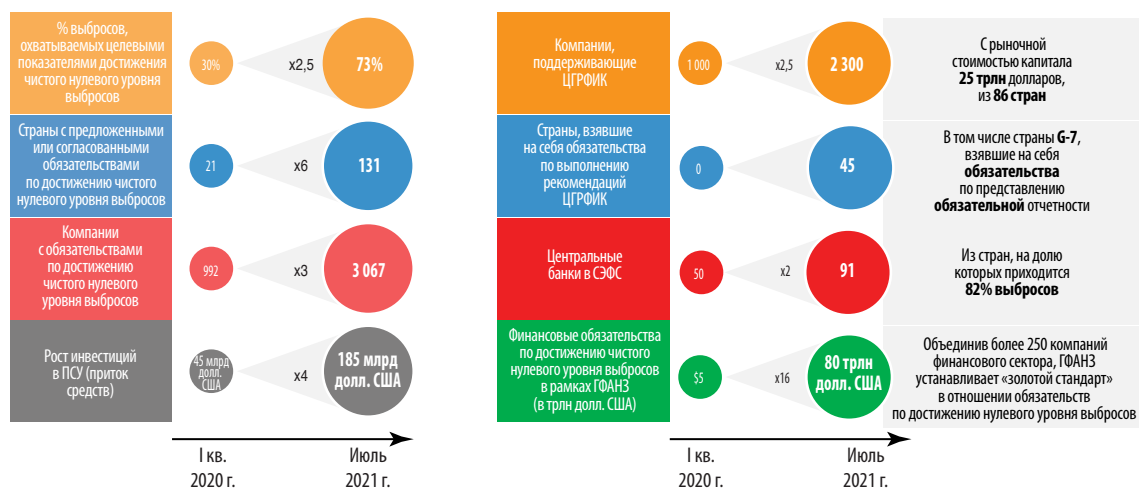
% выбросов, охватываемых целевыми показателями достижения чистого нулевого уровня выбросов

30%

x2,5

73%

Страны с предложенными или согласованными обязательствами по достижению чистого нулевого уровня выбросов

21

x6

131

Компании с обязательствами по достижению чистого нулевого уровня выбросов

992

x3

3 067

Рост инвестиций в ПСУ (приток средств)

45 млрд долл. США

x4

185 млрд долл. США

I кв. 2020 г.

Июль 2021 г.

Компании, поддерживающие ЦГРФИК

1 000

x2,5

2 300

С рыночной стоимостью капитала 25 трлн долларов, из 86 стран

Страны, взявшие на себя обязательства по выполнению рекомендаций ЦГРФИК

0

45

В том числе страны G-7, взявшие на себя обязательства по представлению обязательной отчетности

Центральные банки в СЭФС

50

x2

91

Из стран, на долю которых приходится 82% выбросов

Финансовые обязательства по достижению чистого нулевого уровня выбросов в рамках ГФАНЗ (в трлн долл. США)

$5

x16

80 трлн долл. США

Объединив более 250 компаний финансового сектора, ГФАНЗ устанавливает «золотой стандарт» в отношении обязательств по достижению нулевого уровня выбросов

I кв. 2020 г.

Июль 2021 г.